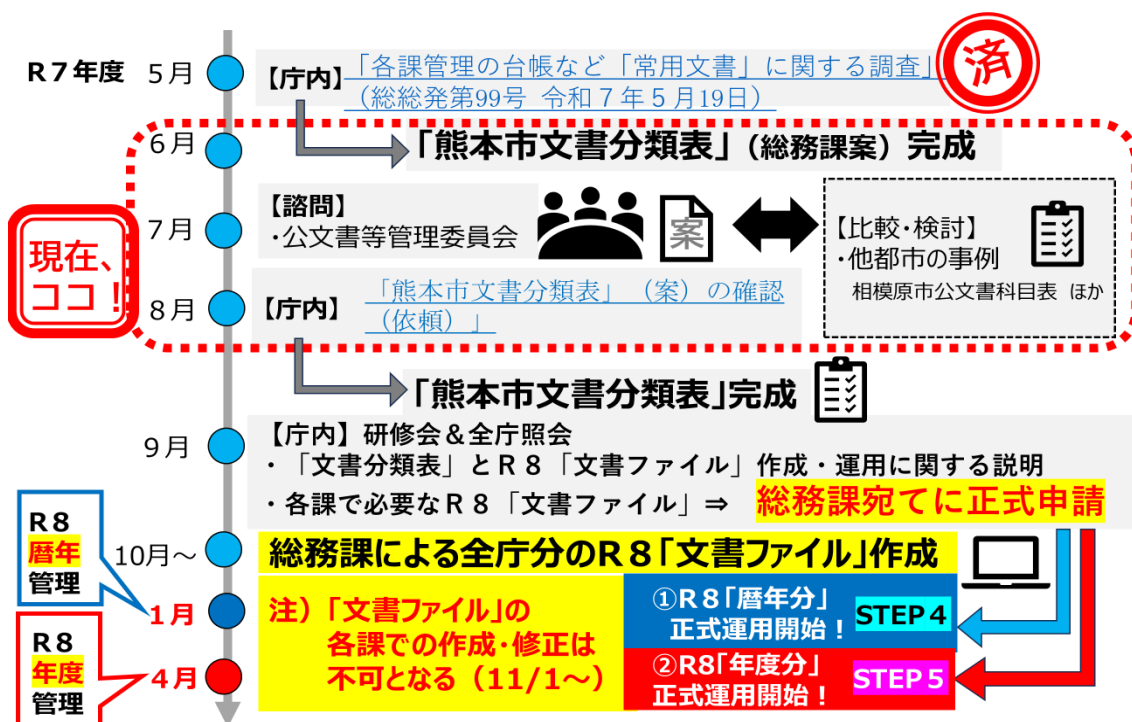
R７年度 5月 【庁内】「各課管理の台帳など「常用文書」に関する調査」（総総発第99号 令和７年５月19日）

済

6月 「熊本市文書分類表」（総務課案）完成

7月 【諮問】
・公文書等管理委員会

案

【比較・検討】
・他都市の事例
相模原市公文書科目表 ほか

現在、ココ！

8月 【庁内】「熊本市文書分類表」（案）の確認（依頼）」

「熊本市文書分類表」完成

9月 【庁内】研修会＆全庁照会
・「文書分類表」とR８「文書ファイル」作成・運用に関する説明
・各課で必要なR８「文書ファイル」⇒ 総務課宛てに正式申請

R８ 暦年 管理

10月～ 総務課による全庁分のR８「文書ファイル」作成

1月 注）「文書ファイル」の各課での作成・修正は不可となる（11/1～）

①R８「暦年分」正式運用開始！ STEP４

R８ 年度 管理

4月 ②R8「年度分」正式運用開始！ STEP５